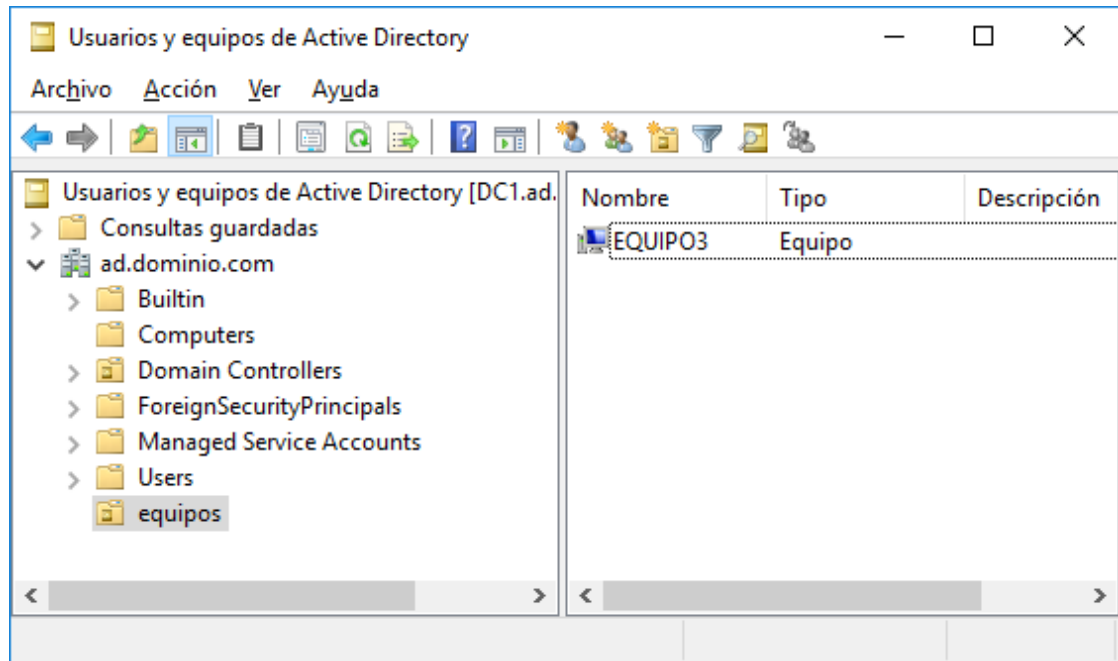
Usuarios y equipos de Active Directory

Archivo Acción Ver Ayuda

Usuarios y equipos de Active Directory [DC1.ad.
Consultas guardadas
ad.dominio.com
Builtin
Computers
Domain Controllers
ForeignSecurityPrincipals
Managed Service Accounts
Users
equipos

| Nombre | Tipo | Descripción |
|---|---|---|
| EQUIPO3 | Equipo | |